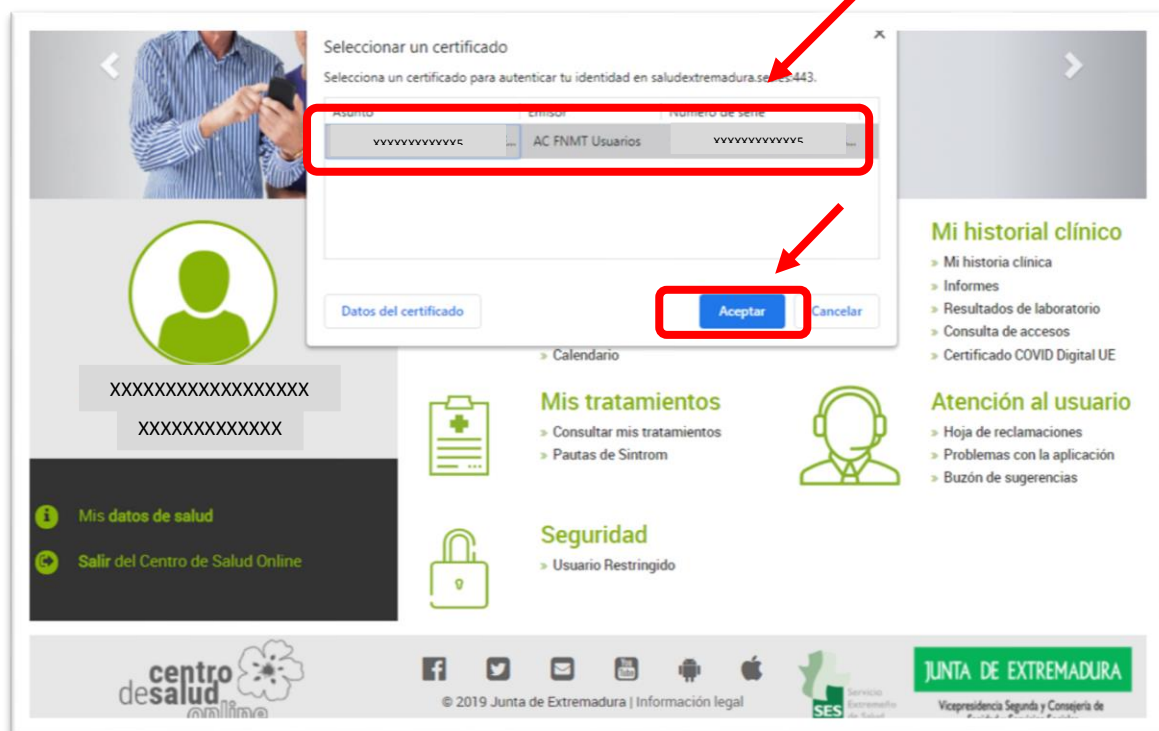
Seleccionar un certificado

Selecciona un certificado para autenticar tu identidad en saludextremadura.se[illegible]443.

| Asunto | Emisor | Número de serie |
|---|---|---|
| xxxxxxxxxxxxx | AC FNMT Usuarios | xxxxxxxxxxxxx |

Datos del certificado

Aceptar

Cancelar

Mi historial clínico
» Mi historia clínica
» Informes
» Resultados de laboratorio
» Consulta de accesos
» Certificado COVID Digital UE

» Calendario

XXXXXXXXXXXXXXXXXX
XXXXXXXXXXXXX

Mis tratamientos
» Consultar mis tratamientos
» Pautas de Sintrom

Atención al usuario
» Hoja de reclamaciones
» Problemas con la aplicación
» Buzón de sugerencias

Mis datos de salud

Salir del Centro de Salud Online

Seguridad
» Usuario Restringido

centro desalud online

© 2019 Junta de Extremadura | Información legal

SES Servicio Extremeño de Salud

JUNTA DE EXTREMADURA
Vicepresidencia Segunda y Consejería de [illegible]